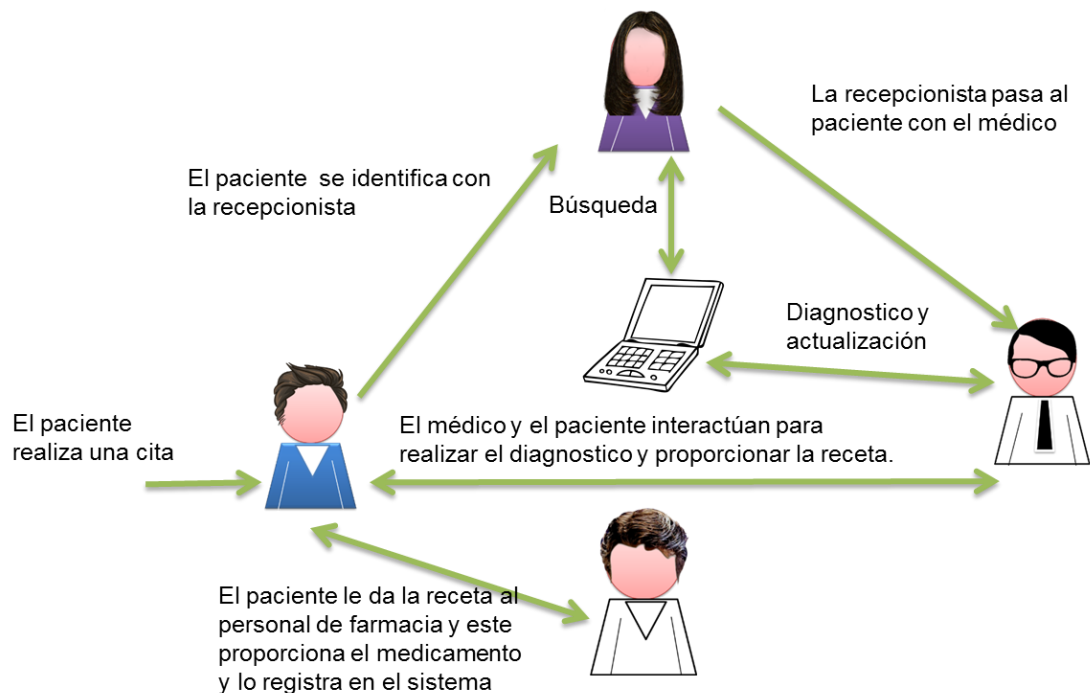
La recepcionista pasa al paciente con el médico

El paciente se identifica con la recepcionista

Búsqueda

Diagnostico y actualización

El paciente realiza una cita

El médico y el paciente interactúan para realizar el diagnostico y proporcionar la receta.

El paciente le da la receta al personal de farmacia y este proporciona el medicamento y lo registra en el sistema